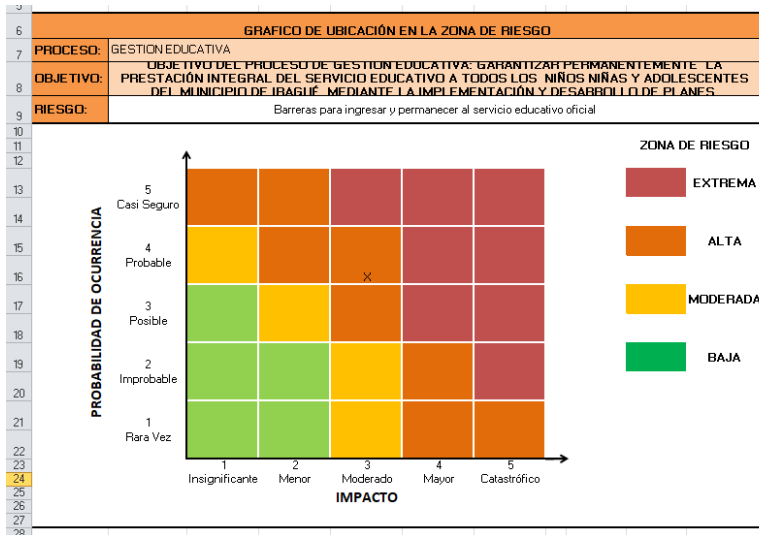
5
6 GRAFICO DE UBICACIÓN EN LA ZONA DE RIESGO
7 PROCESO: GESTION EDUCATIVA
8 OBJETIVO: OBJETIVO DEL PROCESO DE GESTION EDUCATIVA: GARANTIZAR PERMANENTEMENTE LA PRESTACIÓN INTEGRAL DEL SERVICIO EDUCATIVO A TODOS LOS NIÑOS NIÑAS Y ADOLESCENTES DEL MUNICIPIO DE IBAGUÉ MEDIANTE LA IMPLEMENTACIÓN Y DESARROLLO DE PLANES
9 RIESGO: Barreras para ingresar y permanecer al servicio educativo oficial
10
11
12
13
14
15
16
17
18
19
20
21
22
23
24
25
26
27
28

PROBABILIDAD DE OCURRENCIA

5
Casi Seguro

4
Probable

3
Posible

2
Improbable

1
Rara Vez

X

1
Insignificante

2
Menor

3
Moderado

4
Mayor

5
Catastrófico

IMPACTO

ZONA DE RIESGO

EXTREMA

ALTA

MODERADA

BAJA